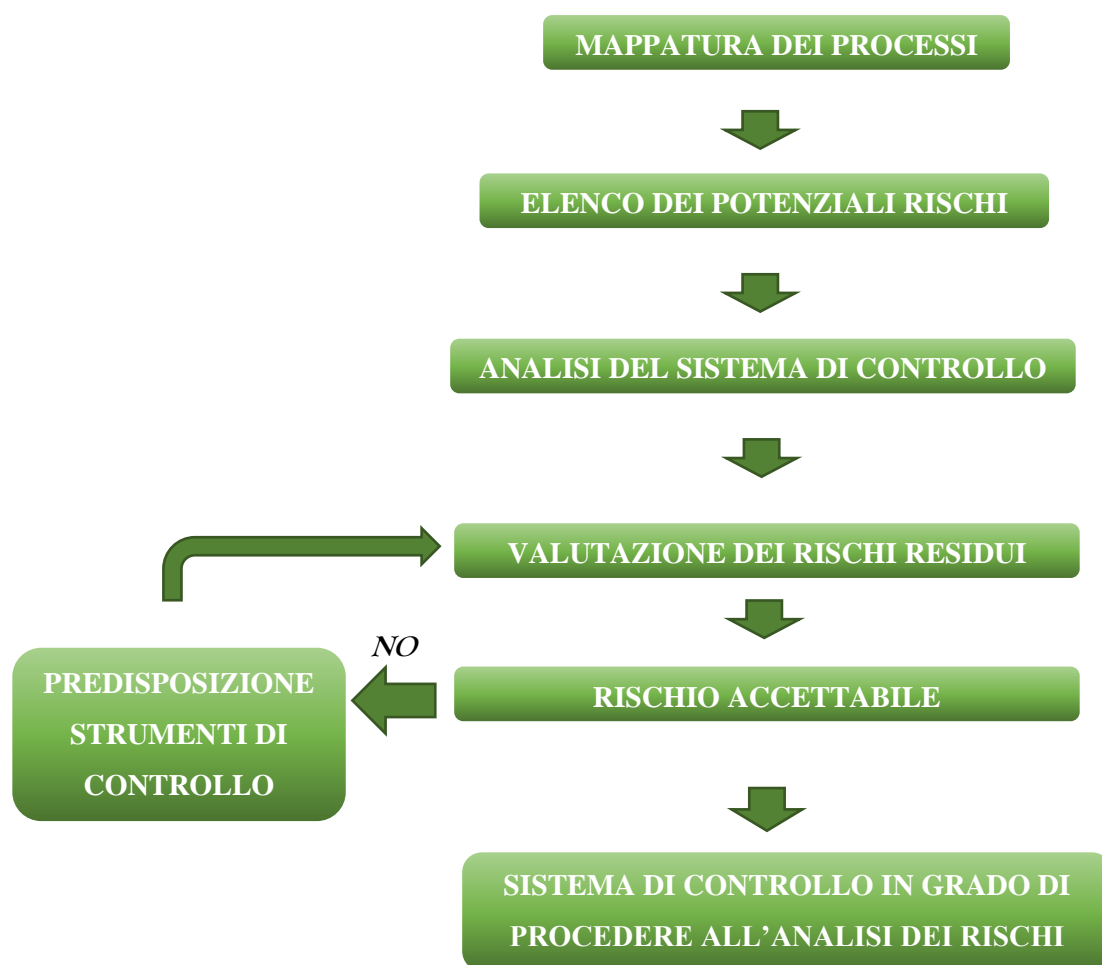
MAPPATURA DEI PROCESSI

ELENCO DEI POTENZIALI RISCHI

ANALISI DEL SISTEMA DI CONTROLLO

VALUTAZIONE DEI RISCHI RESIDUI

NO

PREDISPOSIZIONE STRUMENTI DI CONTROLLO

RISCHIO ACCETTABILE

SISTEMA DI CONTROLLO IN GRADO DI PROCEDERE ALL’ANALISI DEI RISCHI